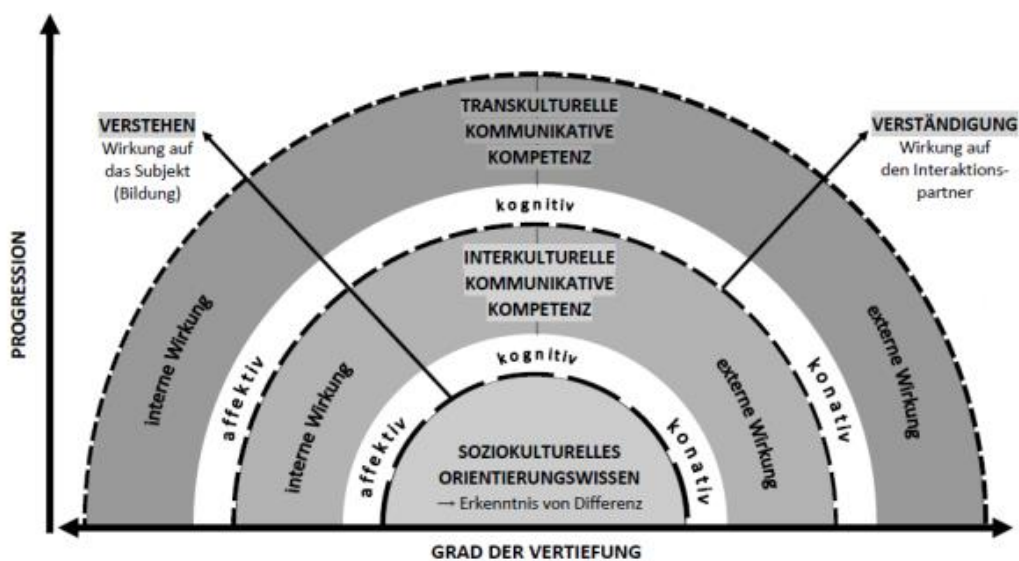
PROGRESSION

VERSTEHEN
Wirkung auf das Subjekt (Bildung)

TRANSKULTURELLE KOMMUNIKATIVE KOMPETENZ

VERSTÄNDIGUNG
Wirkung auf den Interaktionspartner

kognitiv

interne Wirkung

affektiv

INTERKULTURELLE KOMMUNIKATIVE KOMPETENZ

externe Wirkung

konativ

interne Wirkung

kognitiv

externe Wirkung

affektiv

konativ

SOZIOKULTURELLES ORIENTIERUNGSWISSEN
→ Erkenntnis von Differenz

GRAD DER VERTIEFUNG